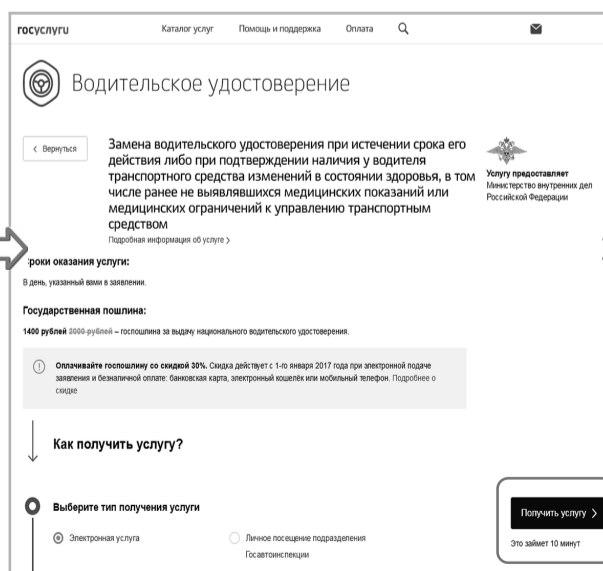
госуслуги Каталог услуг Помощь и поддержка Оплата

Водительское удостоверение

< Вернуться

Замена водительского удостоверения при истечении срока его действия либо при подтверждении наличия у водителя транспортного средства изменений в состоянии здоровья, в том числе ранее не выявлявшихся медицинских показаний или медицинских ограничений к управлению транспортным средством

Подробная информация об услуге >

Услугу предоставляет
Министерство внутренних дел Российской Федерации

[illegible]роки оказания услуги:

В день, указанный вами в заявлении.

Государственная пошлина:

1400 рублей 2000 рублей – госпошлина за выдачу национального водительского удостоверения.

Оплачивайте госпошлину со скидкой 30%. Скидка действует с 1-го января 2017 года при электронной подаче заявления и безналичной оплате: банковская карта, электронный кошелёк или мобильный телефон. Подробнее о скидке

Как получить услугу?

Выберите тип получения услуги

Электронная услуга

Личное посещение подразделения Госавтоинспекции

Получить услугу >

Это займет 10 минут